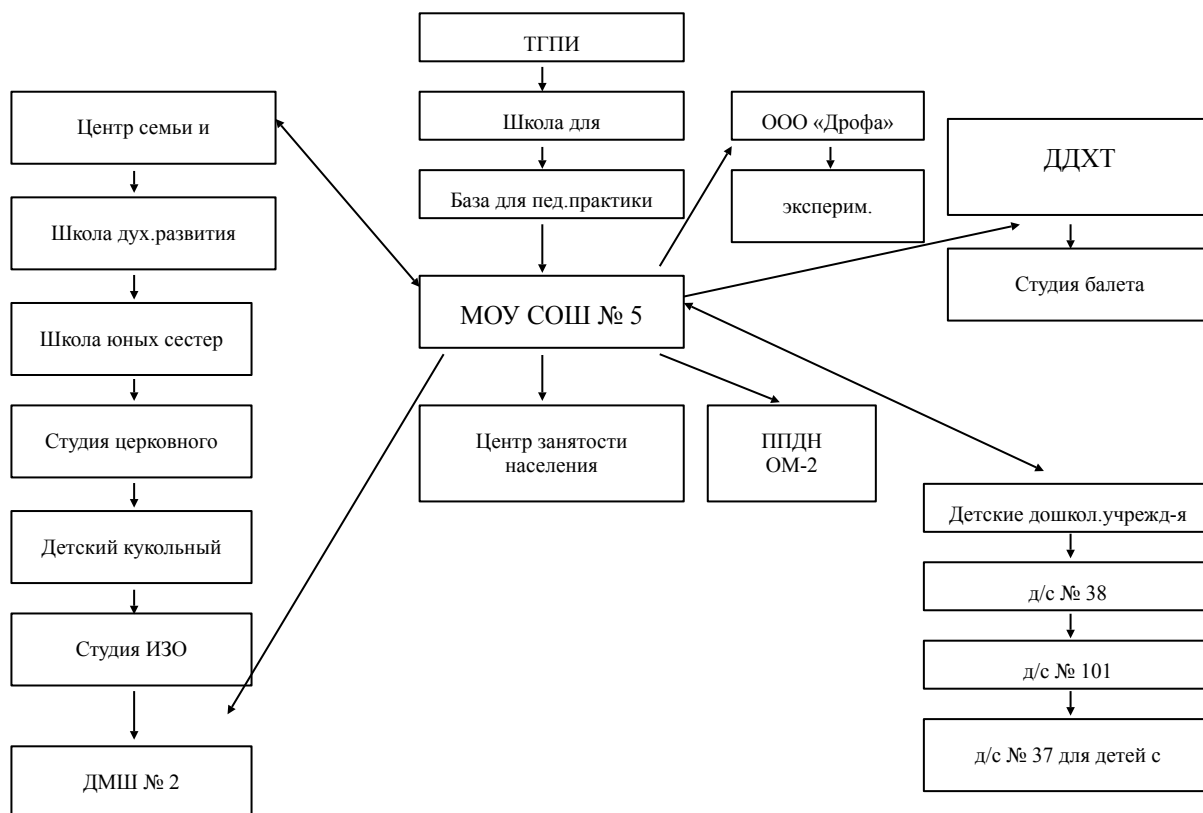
ТГПИ

Школа для

База для пед.практики

Центр семьи и

Школа дух.развития

Школа юных сестер

Студия церковного

Детский кукольный

Студия ИЗО

ДМШ № 2

ООО «Дрофа»

эксперим.

ДДХТ

Студия балета

МОУ СОШ № 5

Центр занятости населения

ППДН ОМ-2

Детские дошкол.учрежд-я

д/с № 38

д/с № 101

д/с № 37 для детей с